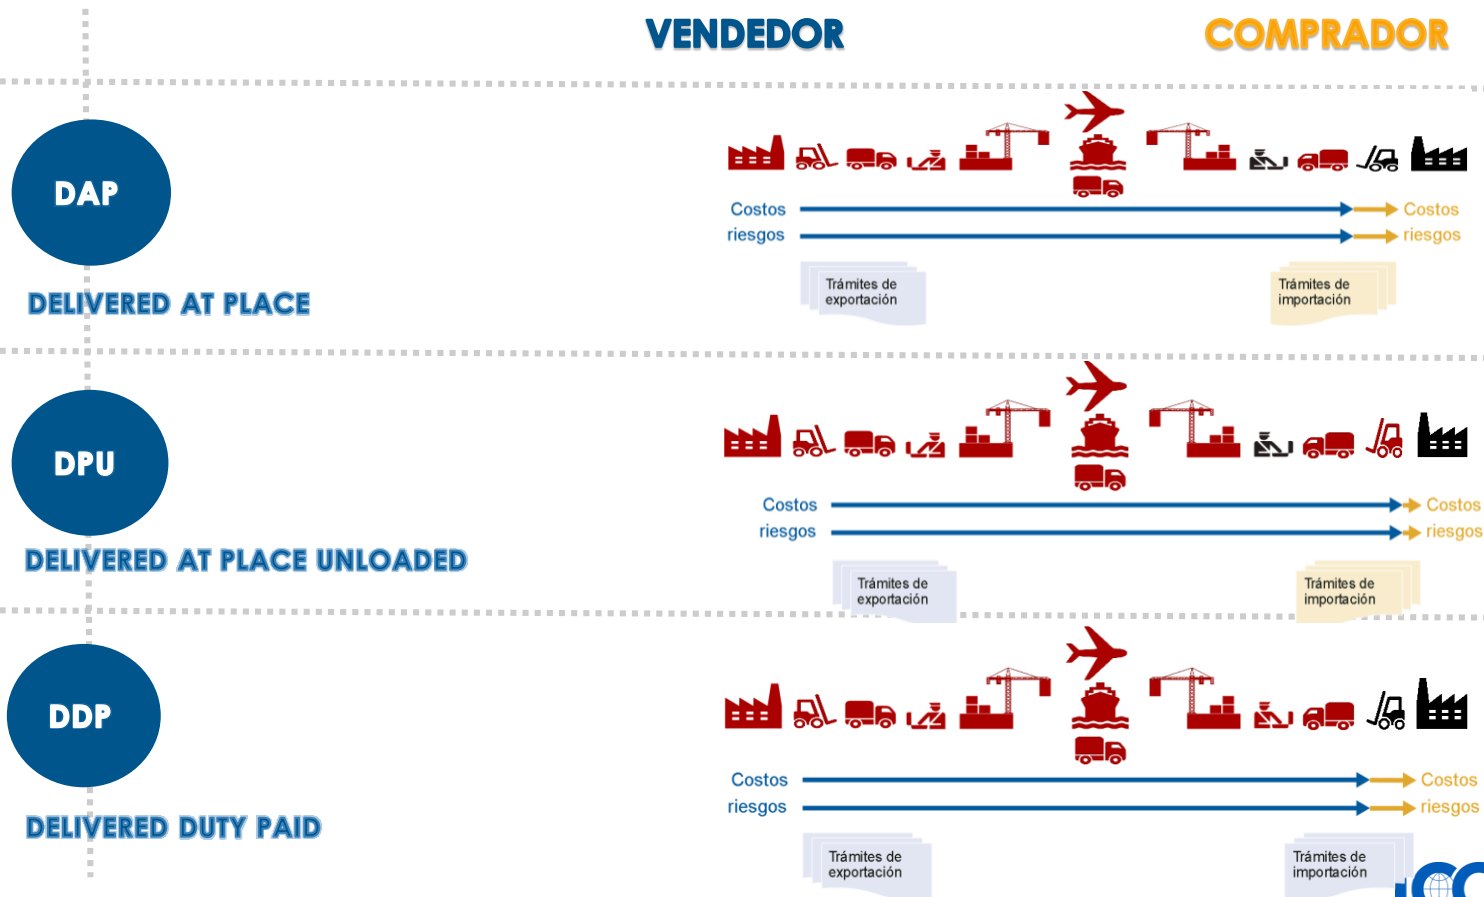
VENDEDOR

COMPRADOR

DAP

DELIVERED AT PLACE

Costos
riesgos

Costos
riesgos

Trámites de exportación

Trámites de importación

DPU

DELIVERED AT PLACE UNLOADED

Costos
riesgos

Costos
riesgos

Trámites de exportación

Trámites de importación

DDP

DELIVERED DUTY PAID

Costos
riesgos

Costos
riesgos

Trámites de exportación

Trámites de importación